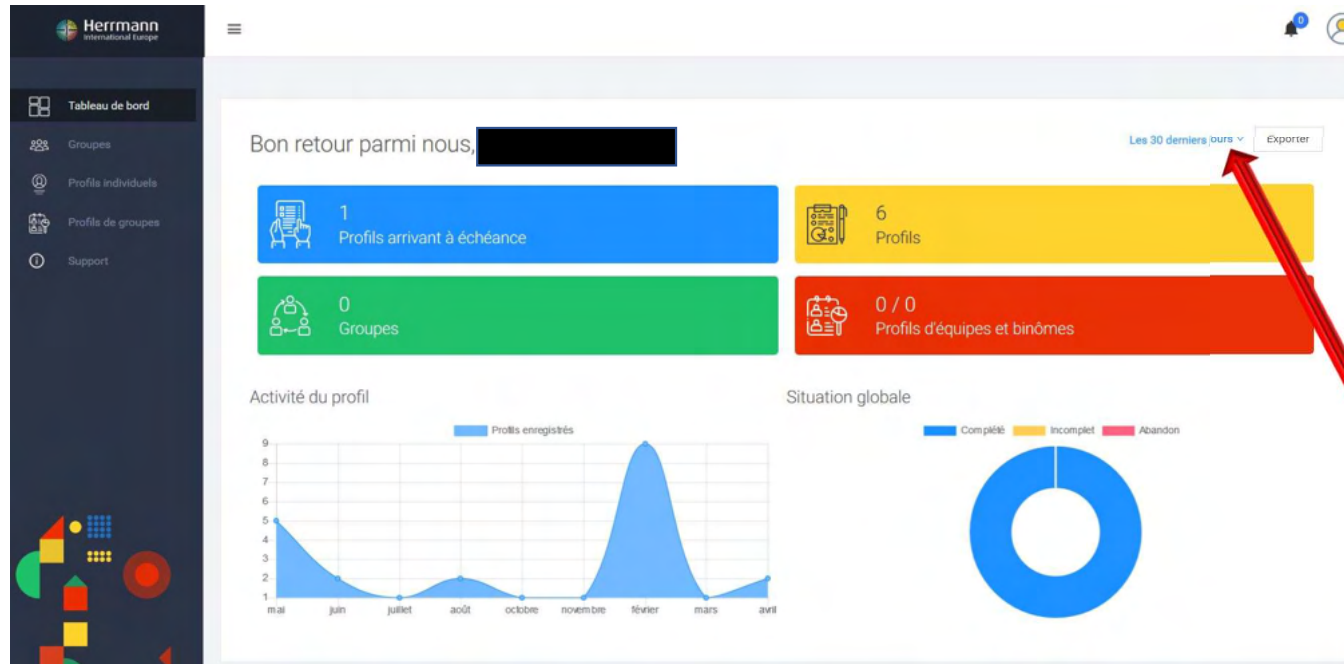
Herrmann
International Europe

Tableau de bord
Groupes
Profils individuels
Profils de groupes
Support

0

Bon retour parmi nous,

Les 30 derniers jours
Exporter

1
Profils arrivant à échéance

6
Profils

0
Groupes

0 / 0
Profils d'équipes et binômes

Activité du profil

Profils enregistrés

9
8
7
6
5
4
3
2
1

mai juin juillet août octobre novembre février mars avril

Situation globale

Complété Incomplet Abandon